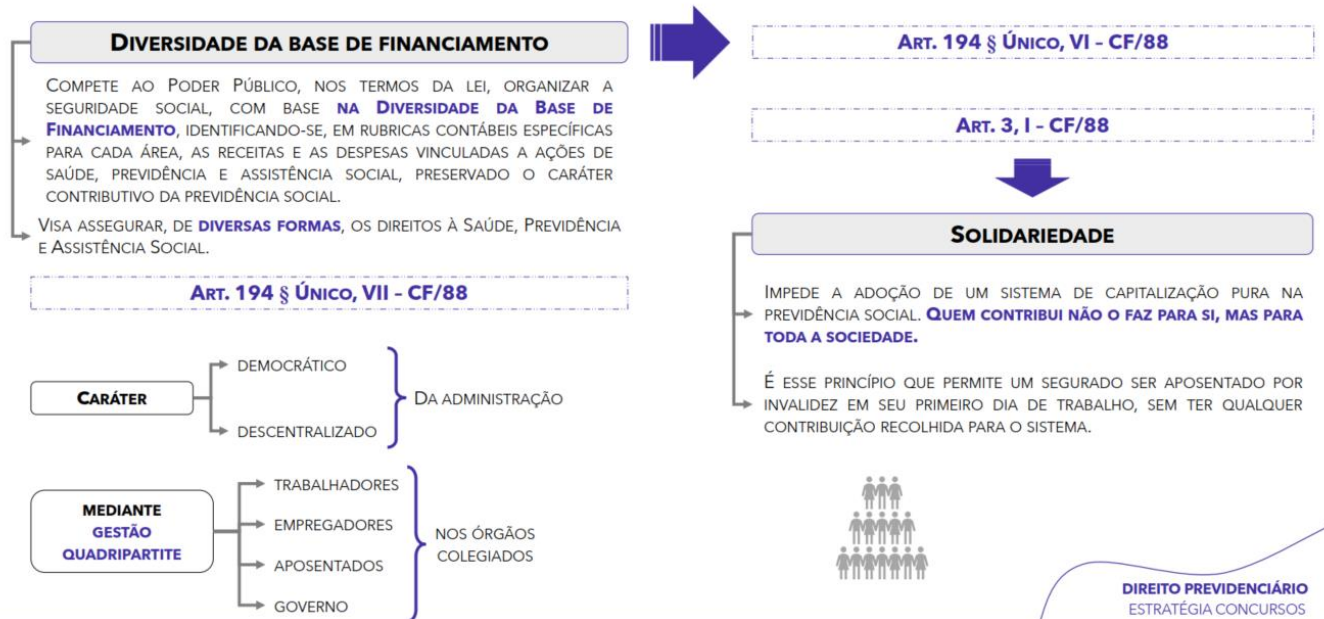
DIVERSIDADE DA BASE DE FINANCIAMENTO

COMPETE AO PODER PÚBLICO, NOS TERMOS DA LEI, ORGANIZAR A SEGURIDADE SOCIAL, COM BASE NA DIVERSIDADE DA BASE DE FINANCIAMENTO, IDENTIFICANDO-SE, EM RUBRICAS CONTÁBEIS ESPECÍFICAS PARA CADA ÁREA, AS RECEITAS E AS DESPESAS VINCULADAS A AÇÕES DE SAÚDE, PREVIDÊNCIA E ASSISTÊNCIA SOCIAL, PRESERVADO O CARÁTER CONTRIBUTIVO DA PREVIDÊNCIA SOCIAL.

VISA ASSEGURAR, DE DIVERSAS FORMAS, OS DIREITOS À SAÚDE, PREVIDÊNCIA E ASSISTÊNCIA SOCIAL.

ART. 194 § ÚNICO, VII - CF/88

CARÁTER

DEMOCRÁTICO

DESCENTRALIZADO

DA ADMINISTRAÇÃO

MEDIANTE GESTÃO QUADRIPARTITE

TRABALHADORES

EMPREGADORES

APOSENTADOS

GOVERNO

NOS ÓRGÃOS COLEGIADOS

ART. 194 § ÚNICO, VI - CF/88

ART. 3, I - CF/88

SOLIDARIEDADE

IMPEDE A ADOÇÃO DE UM SISTEMA DE CAPITALIZAÇÃO PURA NA PREVIDÊNCIA SOCIAL. QUEM CONTRIBUI NÃO O FAZ PARA SI, MAS PARA TODA A SOCIEDADE.

É ESSE PRINCÍPIO QUE PERMITE UM SEGURADO SER APOSENTADO POR INVALIDEZ EM SEU PRIMEIRO DIA DE TRABALHO, SEM TER QUALQUER CONTRIBUIÇÃO RECOLHIDA PARA O SISTEMA.

DIREITO PREVIDENCIÁRIO
ESTRATÉGIA CONCURSOS